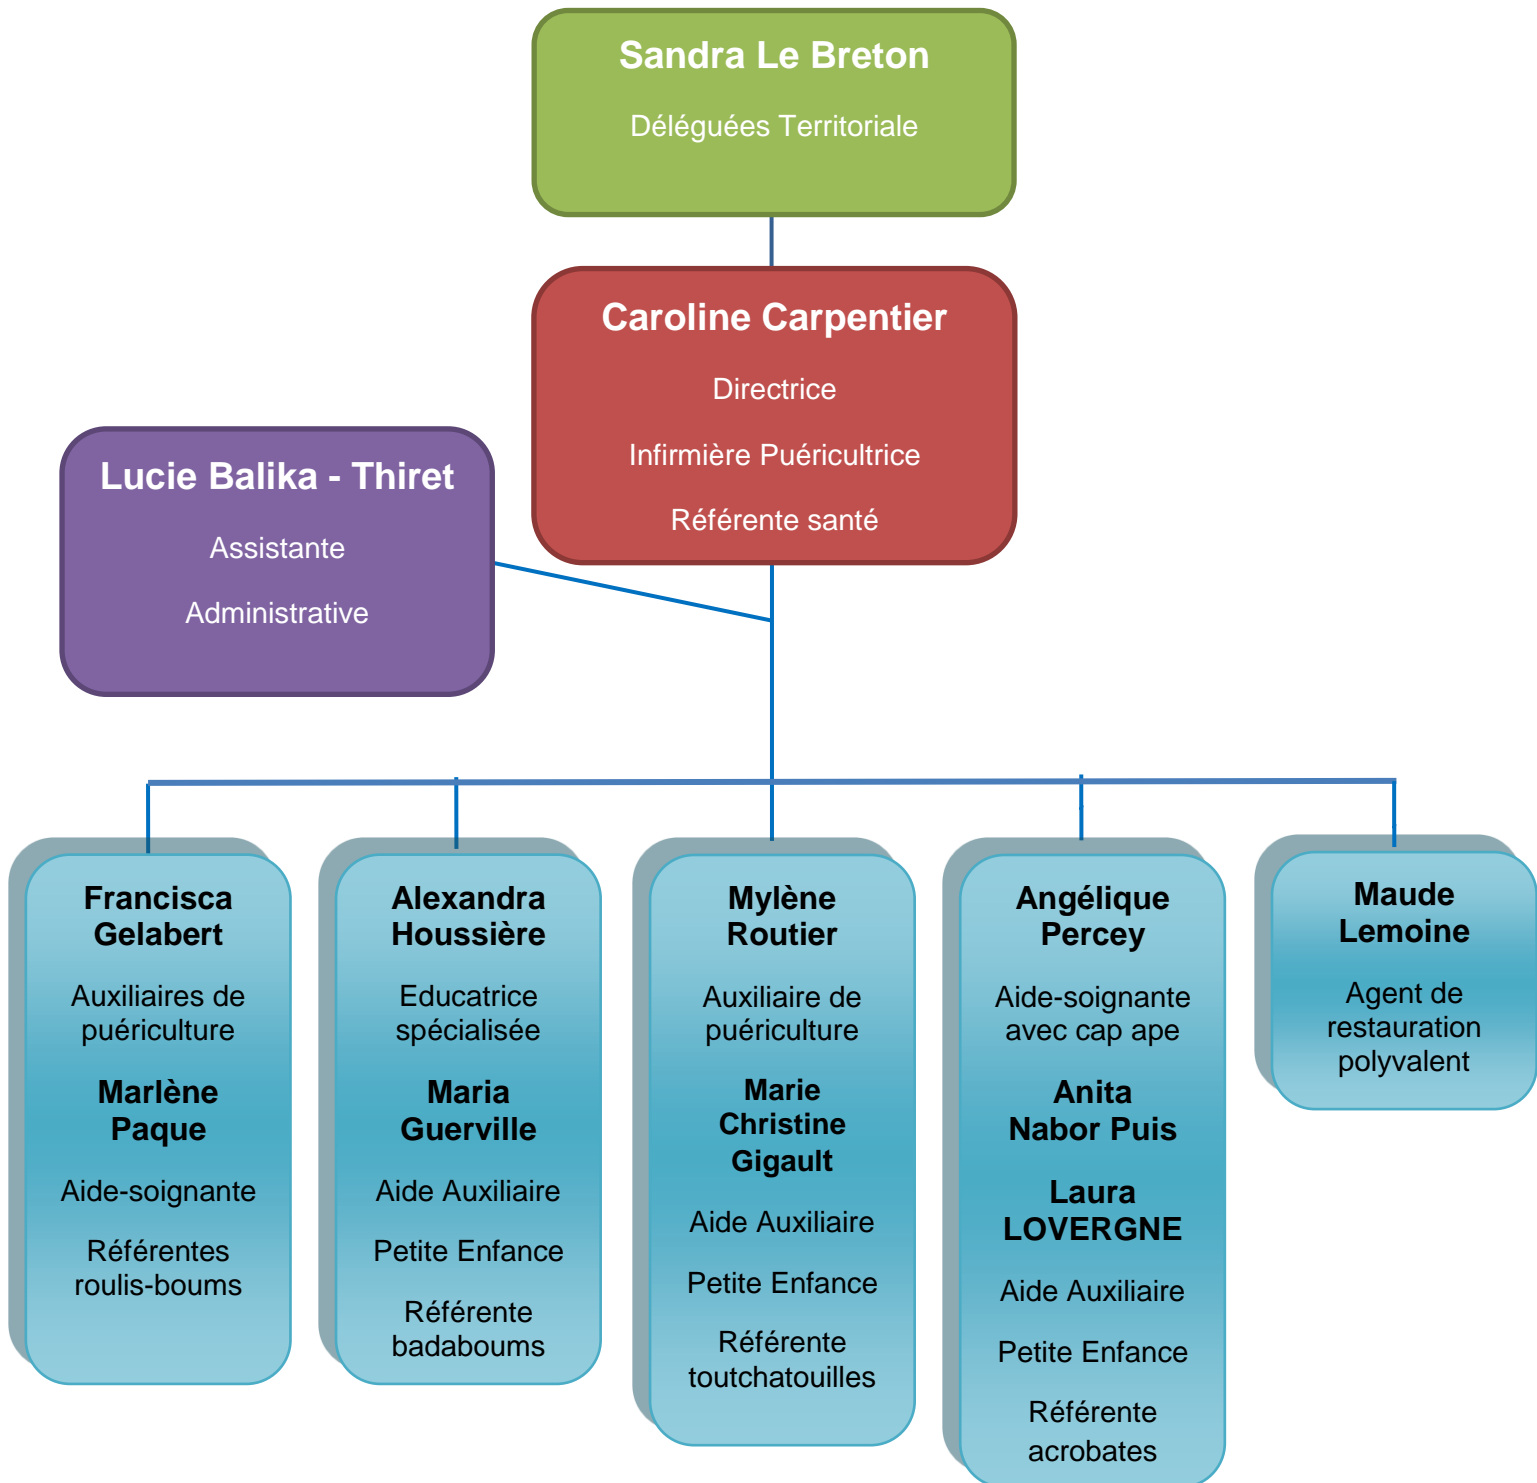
Sandra Le Breton

Déléguées Territoriale

Caroline Carpentier

Directrice

Infirmière Puéricultrice

Référente santé

Lucie Balika - Thiret

Assistante

Administrative

Francisca Gelabert

Auxiliaires de puériculture

Marlène Paque

Aide-soignante

Référentes roulis-boums

Alexandra Houssière

Educatrice spécialisée

Maria Guerville

Aide Auxiliaire

Petite Enfance

Référente badaboums

Mylène Routier

Auxiliaire de puériculture

Marie Christine Gigault

Aide Auxiliaire

Petite Enfance

Référente toutchatouilles

Angélique Percey

Aide-soignante avec cap ape

Anita Nabor Puis

Laura LOVERGNE

Aide Auxiliaire

Petite Enfance

Référente acrobates

Maude Lemoine

Agent de restauration polyvalent